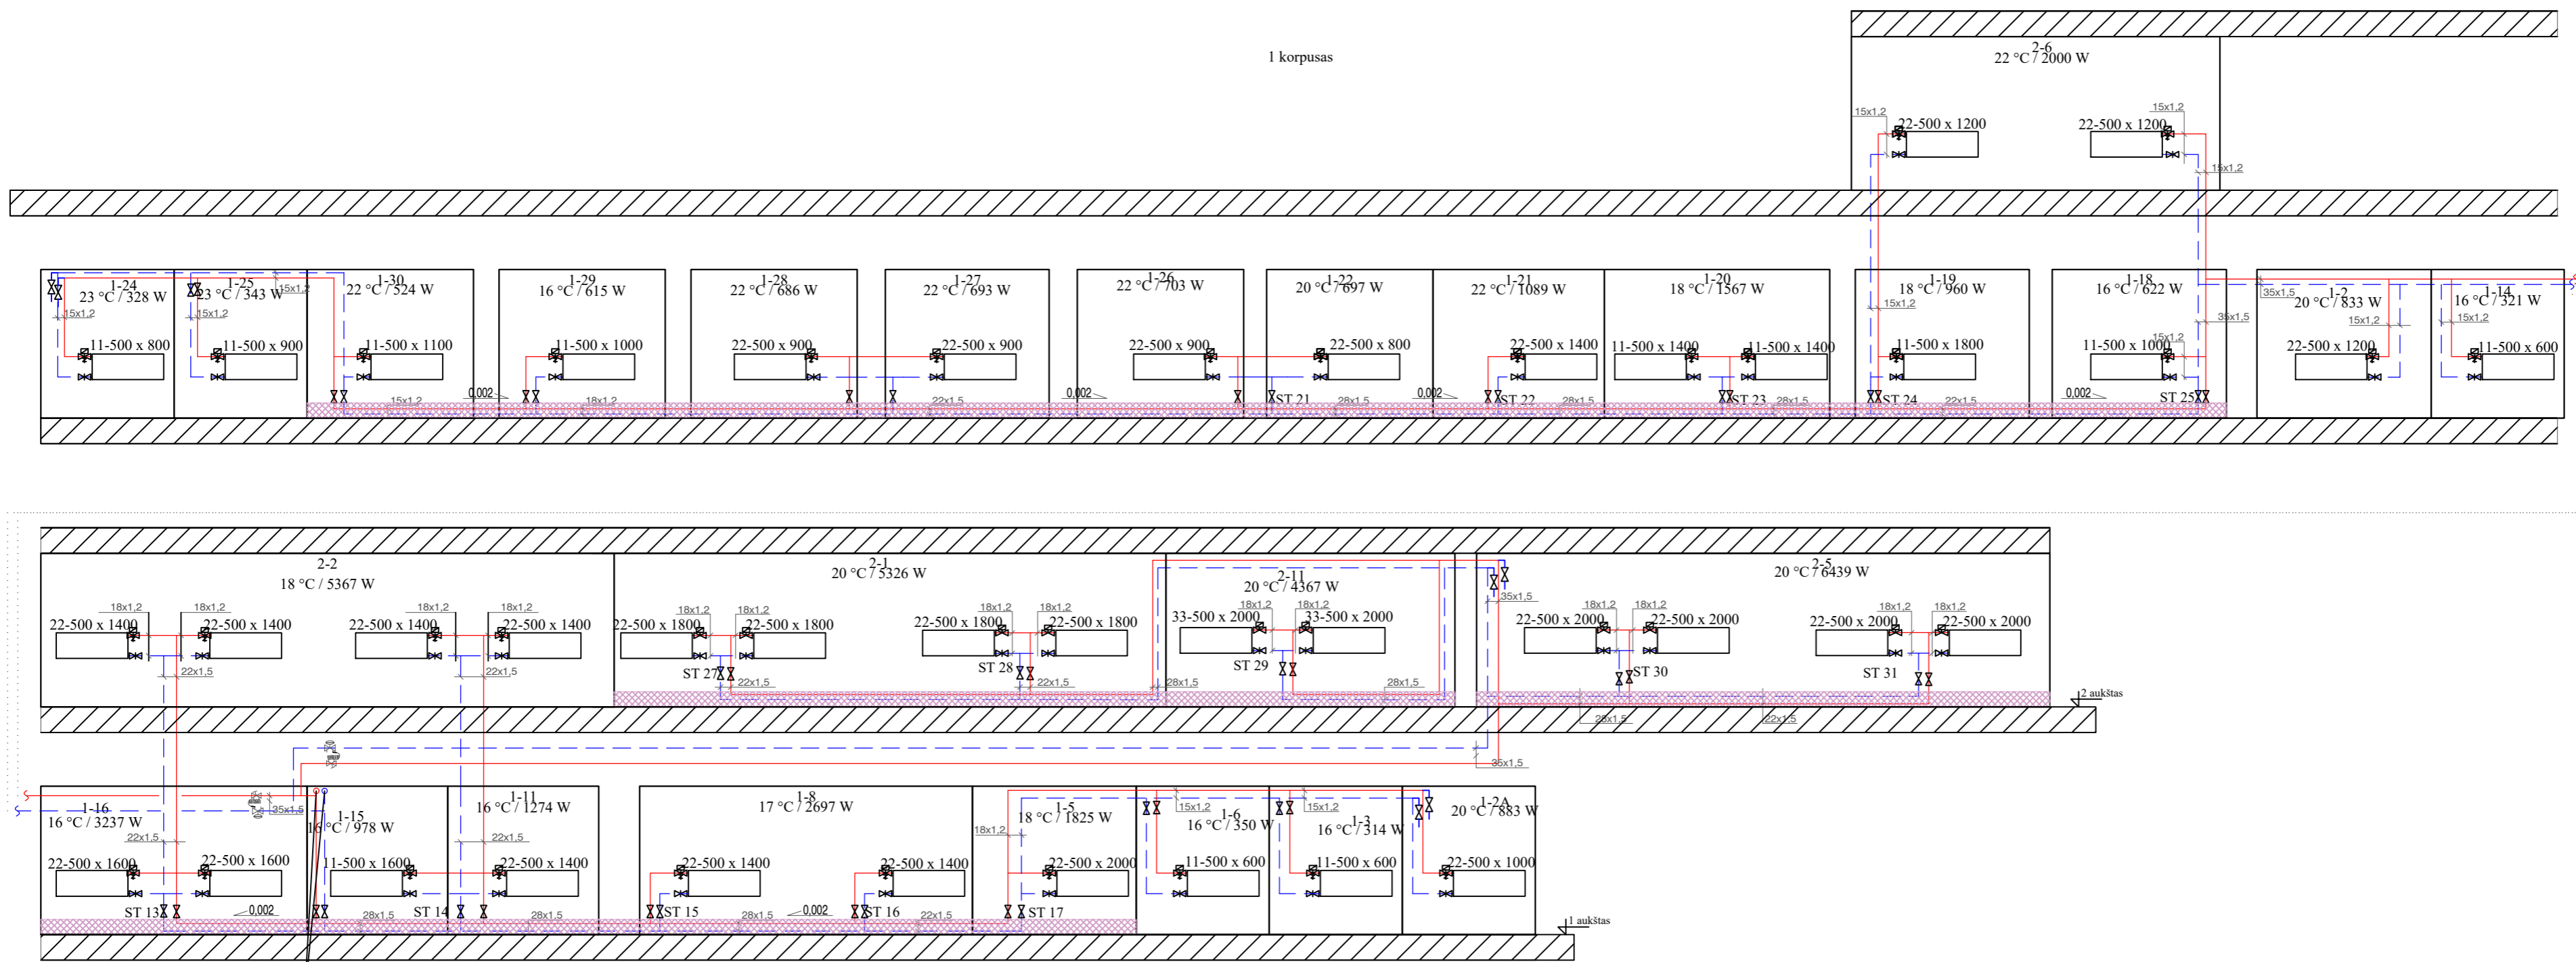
1 korpusas

2-6
22 °C / 2000 W
15x1,2
22-500 x 1200
15x1,2
22-500 x 1200
15x1,2

1-24
23 °C / 328 W
15x1,2
11-500 x 800

1-25
23 °C / 343 W
15x1,2
15x1,2
11-500 x 900

1-30
22 °C / 524 W
11-500 x 1100
15x1,2

1-29
16 °C / 615 W
11-500 x 1000
0,002
18x1,2

1-28
22 °C / 686 W
22-500 x 900

1-27
22 °C / 693 W
22-500 x 900
22x1,5

1-26
22 °C / 703 W
22-500 x 900
0,002

1-22
20 °C / 697 W
22-500 x 800
ST 21
28x1,5

1-21
22 °C / 1089 W
22-500 x 1400
0,002
ST 22
28x1,5

1-20
18 °C / 1567 W
11-500 x 1400
11-500 x 1400
ST 23
28x1,5

1-19
18 °C / 960 W
15x1,2
11-500 x 1800
ST 24
22x1,5

1-18
16 °C / 622 W
35x1,5
15x1,2
11-500 x 1000
0,002
ST 25

1-2
20 °C / 833 W
35x1,5
15x1,2
22-500 x 1200

1-14
16 °C / 321 W
15x1,2
11-500 x 600

2-2
18 °C / 5367 W
18x1,2
18x1,2
22-500 x 1400
22-500 x 1400
22x1,5
18x1,2
18x1,2
22-500 x 1400
22-500 x 1400
22x1,5

2-1
20 °C / 5326 W
18x1,2
18x1,2
22-500 x 1800
22-500 x 1800
ST 27
22x1,5
18x1,2
18x1,2
22-500 x 1800
22-500 x 1800
ST 28
22x1,5

2-11
20 °C / 4367 W
18x1,2
18x1,2
33-500 x 2000
33-500 x 2000
ST 29
28x1,5
28x1,5

2-5
20 °C / 6439 W
35x1,5
18x1,2
18x1,2
22-500 x 2000
22-500 x 2000
ST 30
18x1,2
18x1,2
22-500 x 2000
22-500 x 2000
ST 31
28x1,5
22x1,5
2 aukštas
35x1,5

1-16
16 °C / 3237 W
35x1,5
22x1,5
22-500 x 1600
22-500 x 1600
ST 13
0,002

1-15
16 °C / 978 W
11-500 x 1600
28x1,5
ST 14

1-11
16 °C / 1274 W
22x1,5
22-500 x 1400
28x1,5

1-8
17 °C / 2697 W
22-500 x 1400
22-500 x 1400
ST 15
28x1,5
0,002
ST 16
22x1,5

1-5
18 °C / 1825 W
18x1,2
22-500 x 2000
ST 17

1-6
16 °C / 350 W
15x1,2
11-500 x 600

1-3
16 °C / 314 W
15x1,2
11-500 x 600

1-2A
20 °C / 883 W
22-500 x 1000
1 aukštas